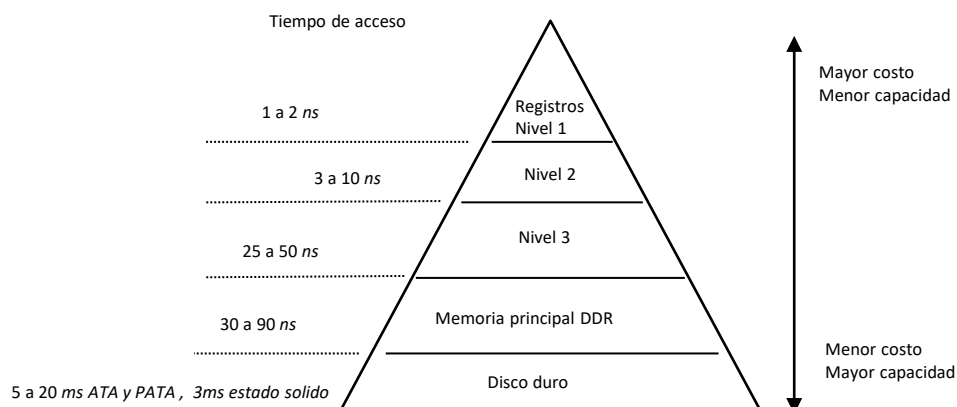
Tiempo de acceso

Mayor costo
Menor capacidad

1 a 2 ns

Registros
Nivel 1

3 a 10 ns

Nivel 2

25 a 50 ns

Nivel 3

30 a 90 ns

Memoria principal DDR

Menor costo
Mayor capacidad

5 a 20 ms ATA y PATA , 3ms estado solido

Disco duro